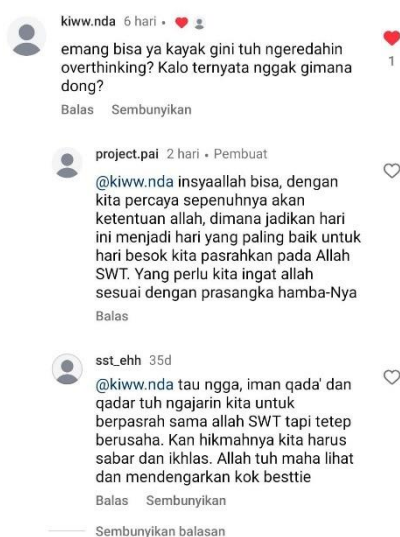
kiww.nda 6 hari •

emang bisa ya kayak gini tuh ngeredahin overthinking? Kalo ternyata nggak gimana dong?

Balas Sembunyikan

1

project.pai 2 hari • Pembuat

@kiww.nda insyaallah bisa, dengan kita percaya sepenuhnya akan ketentuan allah, dimana jadikan hari ini menjadi hari yang paling baik untuk hari besok kita pasrahkan pada Allah SWT. Yang perlu kita ingat allah sesuai dengan prasangka hamba-Nya

Balas

sst_ehh 35d

@kiww.nda tau ngga, iman qada' dan qadar tuh ngajarin kita untuk berpasrah sama allah SWT tapi tetep berusaha. Kan hikmahnya kita harus sabar dan ikhlas. Allah tuh maha lihat dan mendengarkan kok besttie

Balas Sembunyikan

Sembunyikan balasan